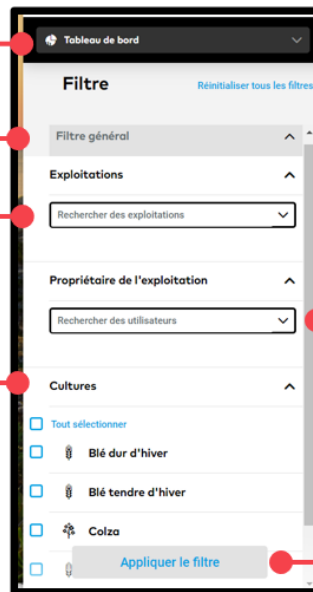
Tableau de bord

Filtre

Réinitialiser tous les filtres

Filtre général

Exploitations

Rechercher des exploitations

Propriétaire de l'exploitation

Rechercher des utilisateurs

Cultures

Tout sélectionner

Blé dur d'hiver

Blé tendre d'hiver

Colza

Appliquer le filtre